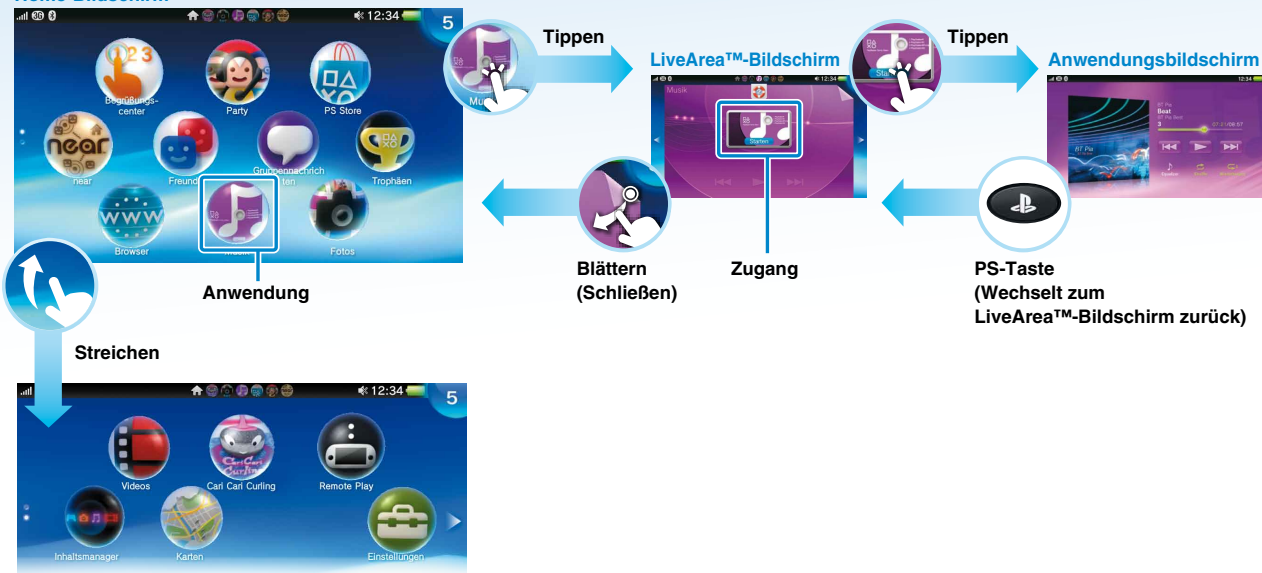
Home-Bildschirm

12:34
5
Begrüßungscenter
Party
PS Store
near
Freunde
Gruppennachrichten
Trophäen
Browser
Musik
Fotos
Anwendung

Tippen
LiveArea™-Bildschirm
Musik
Starten
Tippen
Anwendungsbildschirm
Blättern (Schließen)
Zugang
PS-Taste (Wechselt zum LiveArea™-Bildschirm zurück)

Streichen

12:34
5
Videos
Cari Cari Curling
Remote Play
Inhaltsmanager
Karten
Einstellungen